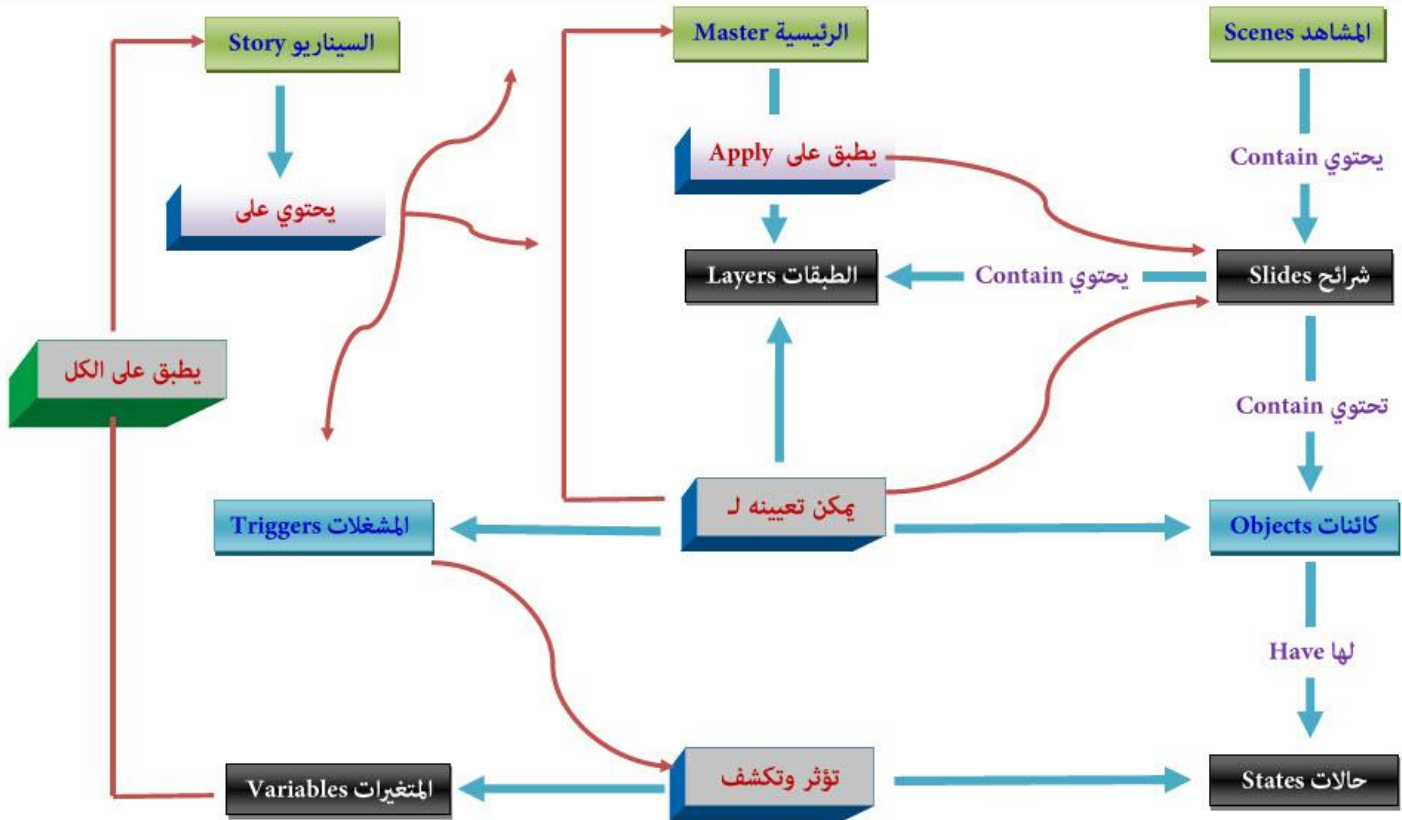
السيناريو Story

الرئيسية Master

المشاهد Scenes

يطبق على Apply

يحتوي Contain

يحتوي على

الطبقات Layers

يحتوي Contain

شرائح Slides

يطبق على الكل

تحتوي Contain

يمكن تعيينه لـ

المشغلات Triggers

كائنات Objects

لها Have

تؤثر وتكشف

المتغيرات Variables

حالات States